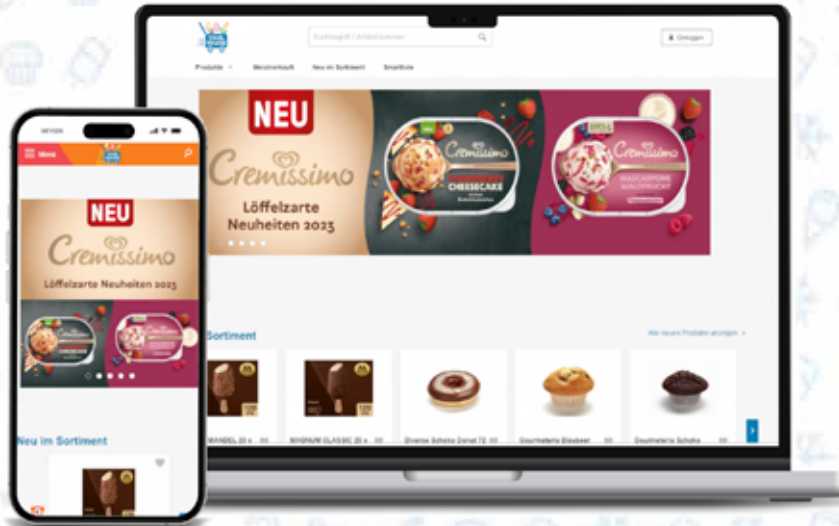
Suchbegriff / Artikelnummer

Einloggen

Produkte Meistverkauft Neu im Sortiment Startseite

NEU

Cremissimo

Löffelzarte Neuheiten 2023

Cremissimo

CHEESECAKE

Cremissimo

MASCARPONE WALDFRUCHT

Sortiment

Alle neuen Produkte anzeigen

MANDEL 20 x

MAGNUM CLASSIC 20 x

Diverse Schoko Donut 72

Gourmeteria Blaubeer

Gourmeteria Schoko

Menü

NEU

Cremissimo

Löffelzarte Neuheiten 2023

Neu im Sortiment